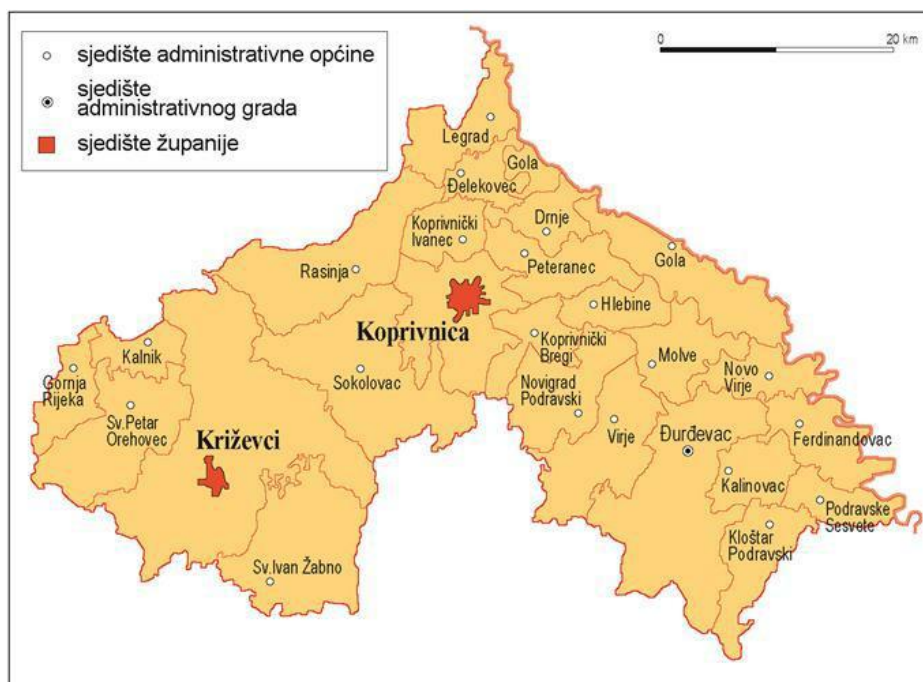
sjedište administrativne općine
sjedište administrativnog grada
sjedište županije

0
20 km

Legrad
Gola
Đelekovec
Drnje
Koprivnički Ivanec
Gola
Rasinja
Peteranec
Koprivnica
Hlebine
Koprivnički Bregi
Kalnik
Gornja Rijeka
Molve
Novo Virje
Sokolovac
Novigrad Podravski
Sv.Petar Orehovec
Križevci
Virje
Đurđevac
Ferdinandovac
Kalinovac
Podravske Sesvete
Kloštar Podravski
Sv.Ivan Žabno